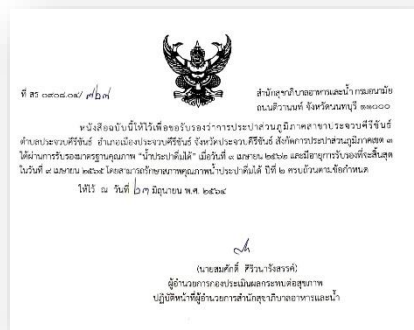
ที่ สธ ๐๙๓๘.๐๔/ ๗๖๑

สำนักสุขาภิบาลอาหารและน้ำ กรมอนามัย ถนนติวานนท์ จังหวัดนนทบุรี ๑๑๐๐๐

หนังสือฉบับนี้ให้ไว้เพื่อขอรับรองว่าการประปาส่วนภูมิภาคสาขาประจวบคีรีขันธ์ ตำบลประจวบคีรีขันธ์ อำเภอเมืองประจวบคีรีขันธ์ จังหวัดประจวบคีรีขันธ์ สังกัดการประปาส่วนภูมิภาคเขต ๓ ได้ผ่านการรับรองมาตรฐานคุณภาพ "น้ำประปาดื่มได้" เมื่อวันที่ ๓ เมษายน ๒๕๖๒ และมีอายุการรับรองที่จะสิ้นสุดในวันที่ ๙ เมษายน ๒๕๖๔ โครงการยกระดับมาตรฐานคุณภาพน้ำประปาดื่มได้ ปีที่ ๒ ครบถ้วนตามข้อกำหนด

ให้ไว้ ณ วันที่ ๒๗ มิถุนายน พ.ศ. ๒๕๖๔

(นายสมศักดิ์ ศิริวนารังสรรค์)
ผู้อำนวยการกองประเมินผลกระทบต่อสุขภาพ
ปฏิบัติหน้าที่ผู้อำนวยการสำนักสุขาภิบาลอาหารและน้ำ